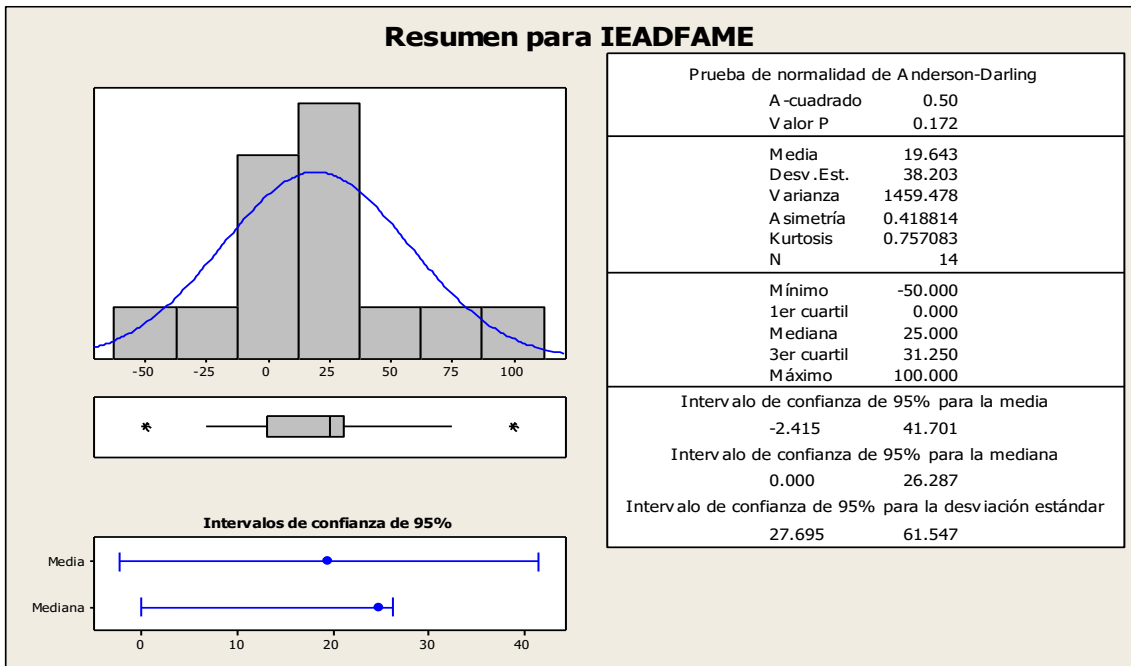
Resumen para IEADFAME

-50 -25 0 25 50 75 100

Intervalos de confianza de 95%

Media

Mediana

0 10 20 30 40

Prueba de normalidad de Anderson-Darling
A-cuadrado 0.50
Valor P 0.172

Media 19.643
Desv.Est. 38.203
Varianza 1459.478
Asimetría 0.418814
Kurtosis 0.757083
N 14

Mínimo -50.000
1er cuartil 0.000
Mediana 25.000
3er cuartil 31.250
Máximo 100.000

Intervalo de confianza de 95% para la media
-2.415 41.701
Intervalo de confianza de 95% para la mediana
0.000 26.287
Intervalo de confianza de 95% para la desviación estándar
27.695 61.547